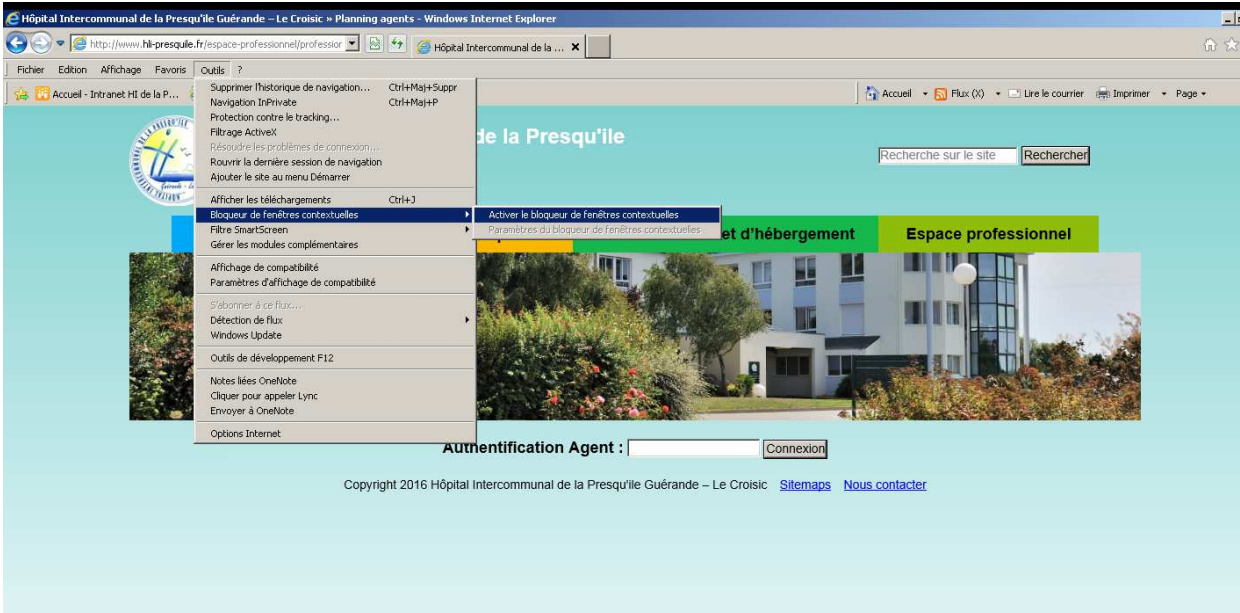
Hôpital Intercommunal de la Presqu'île Guérande – Le Croisic » Planning agents - Windows Internet Explorer

http://www.hli-presquile.fr/espace-professionnel/professior

Hôpital Intercommunal de la ...

Fichier Edition Affichage Favoris Outils ?

Accueil - Intranet HI de la P...

Accueil Flux (X) Lire le courrier Imprimer Page

Supprimer l'historique de navigation... Ctrl+Maj+Suppr
Navigation InPrivate Ctrl+Maj+P
Protection contre le tracking...
Filtrage ActiveX
Résoudre les problèmes de connexion...
Rouvrir la dernière session de navigation
Ajouter le site au menu Démarrer

Afficher les téléchargements Ctrl+J
Bloqueur de fenêtres contextuelles
Filtre SmartScreen
Gérer les modules complémentaires

Affichage de compatibilité
Paramètres d'affichage de compatibilité

S'abonner à ce flux...
Détection de flux
Windows Update

Outils de développement F12

Notes liées OneNote
Cliquer pour appeler Lync
Envoyer à OneNote

Options Internet

Activer le bloqueur de fenêtres contextuelles
Paramètres du bloqueur de fenêtres contextuelles

de la Presqu'île

Recherche sur le site Rechercher

et d'hébergement

Espace professionnel

Authentification Agent : Connexion

Copyright 2016 Hôpital Intercommunal de la Presqu'île Guérande – Le Croisic Sitemaps Nous contacter